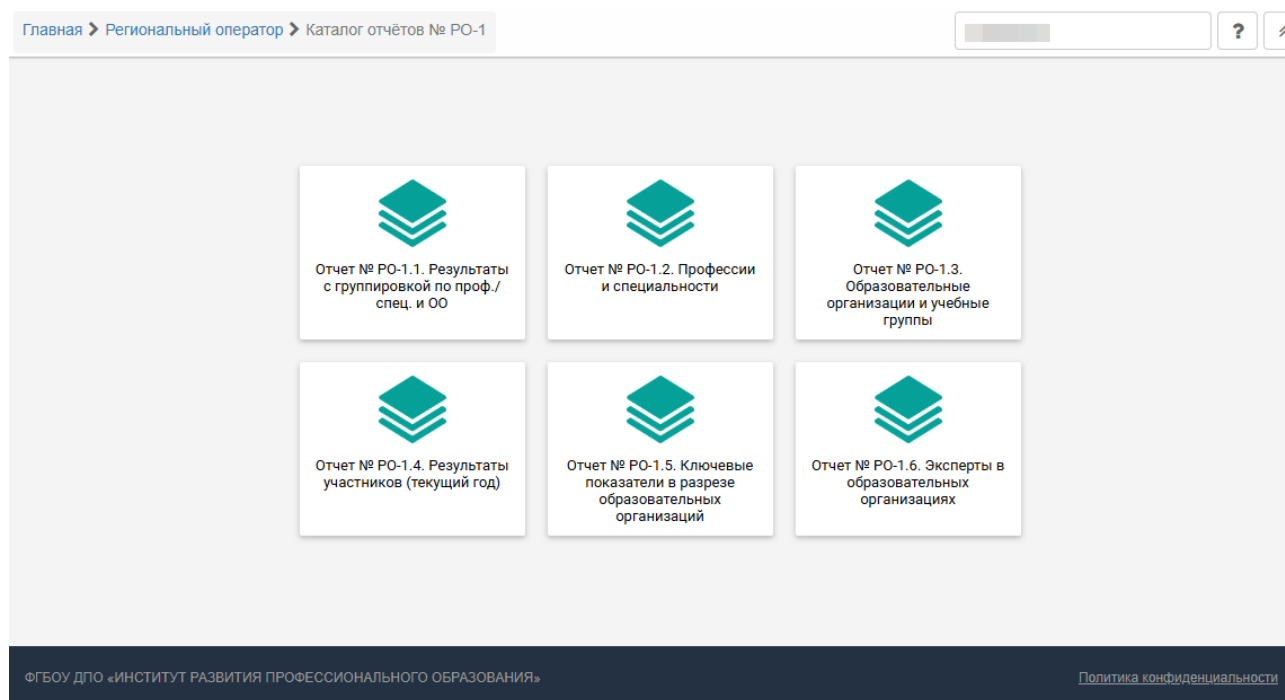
Главная > Региональный оператор > Каталог отчётов № РО-1

?

Отчет № РО-1.1. Результаты с группировкой по проф./спец. и ОО

Отчет № РО-1.2. Профессии и специальности

Отчет № РО-1.3. Образовательные организации и учебные группы

Отчет № РО-1.4. Результаты участников (текущий год)

Отчет № РО-1.5. Ключевые показатели в разрезе образовательных организаций

Отчет № РО-1.6. Эксперты в образовательных организациях

ФГБОУ ДПО «ИНСТИТУТ РАЗВИТИЯ ПРОФЕССИОНАЛЬНОГО ОБРАЗОВАНИЯ»

Политика конфиденциальности